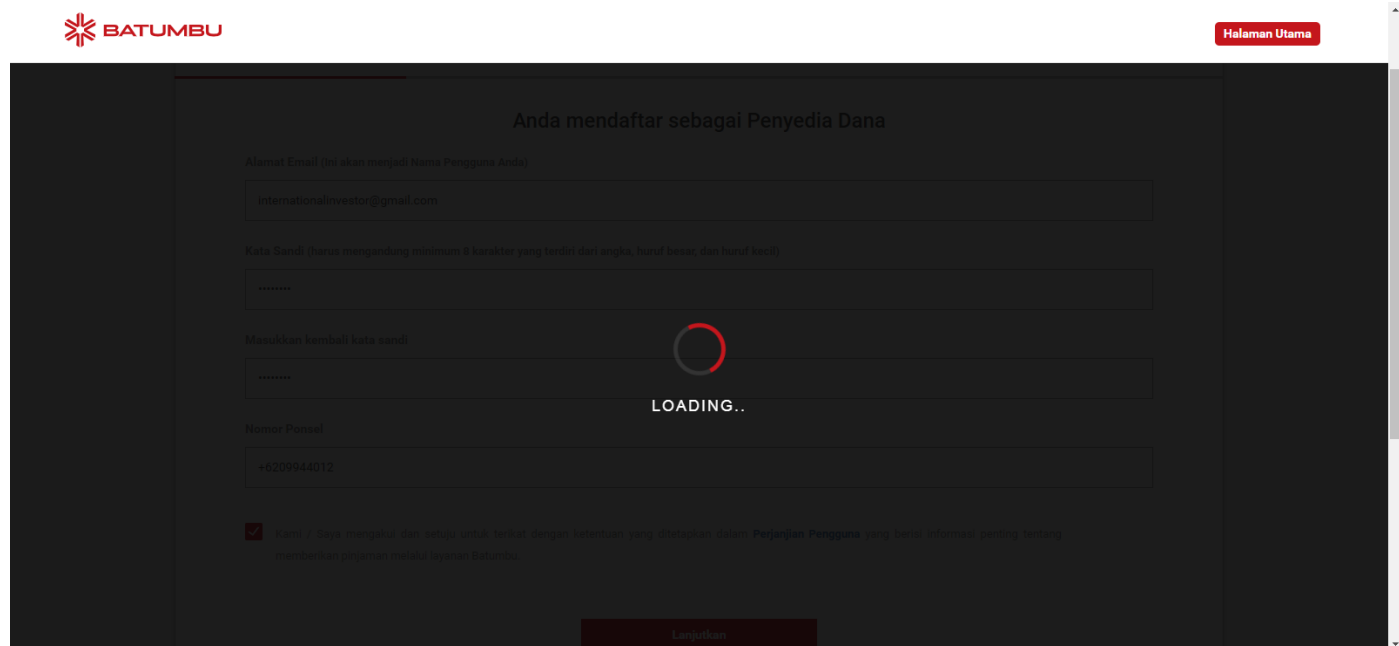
BATUMBU

Halaman Utama

Anda mendaftar sebagai Penyedia Dana

Alamat Email (Ini akan menjadi Nama Pengguna Anda)

internationalinvestor@gmail.com

Kata Sandi (harus mengandung minimum 8 karakter yang terdiri dari angka, huruf besar, dan huruf kecil)

••••••••

Masukkan kembali kata sandi

••••••••

LOADING..

Nomor Ponsel

+6209944012

Kami / Saya mengakui dan setuju untuk terikat dengan ketentuan yang ditetapkan dalam Perjanjian Pengguna yang berisi informasi penting tentang pemberian pinjaman melalui layanan Batumbu.

Lanjutkan